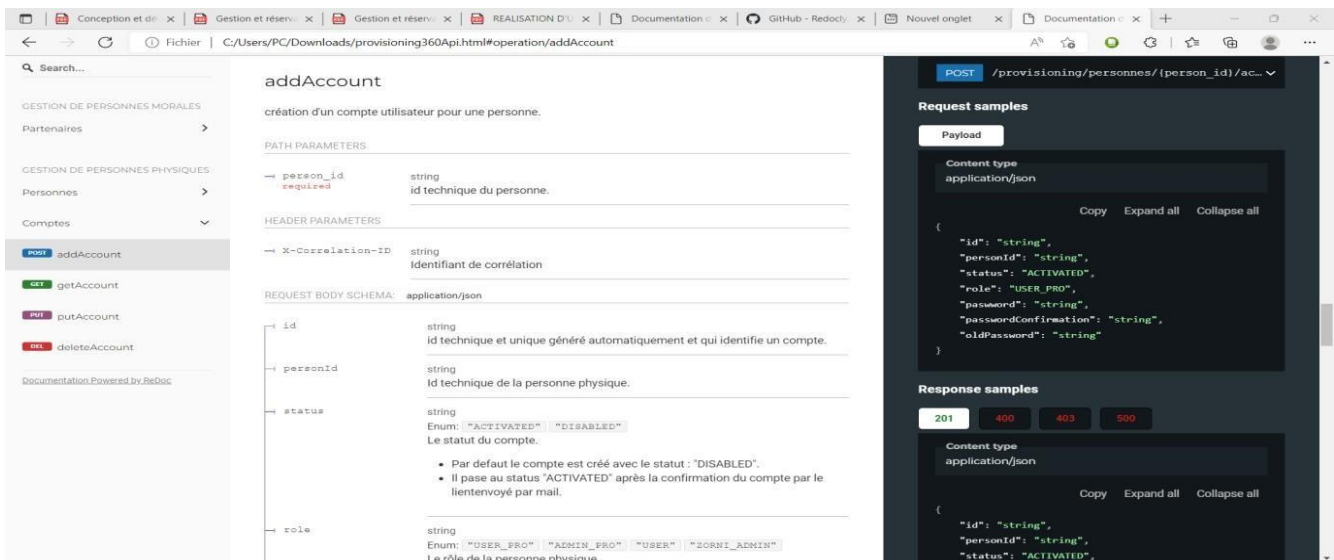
Conception et de × | Gestion et réserv × | Gestion et réserv × | REALISATION D'U × | Documentation × | GitHub - Redocly × | Nouvel onglet × | Documentation × | +

Fichier | C:/Users/PC/Downloads/provisioning360Api.html#operation/addAccount

Search...

GESTION DE PERSONNES MORALES

Partenaires

GESTION DE PERSONNES PHYSIQUES

Personnes

Comptes

POST addAccount

GET getAccount

PUT putAccount

DEL deleteAccount

Documentation Powered by ReDoc

addAccount

création d'un compte utilisateur pour une personne.

PATH PARAMETERS

person_id required | string
id technique du personne.

HEADER PARAMETERS

X-Correlation-ID | string
Identifiant de corrélation

REQUEST BODY SCHEMA: application/json

id | string
id technique et unique généré automatiquement et qui identifie un compte.

personId | string
Id technique de la personne physique.

status | string
Enum: "ACTIVATED" "DISABLED"
Le statut du compte.

• Par defaut le compte est créé avec le statut : "DISABLED".
• Il pase au status "ACTIVATED" après la confirmation du compte par le lientenvoyé par mail.

role | string
Enum: "USER_PRO" "ADMIN_PRO" "USER" "ZORNI_ADMIN"
Le rôle de la personne physique

POST /provisioning/personnes/{person_id}/ac...

Request samples

Payload

Content type
application/json

Copy Expand all Collapse all

{
"id": "string",
"personId": "string",
"status": "ACTIVATED",
"role": "USER_PRO",
"pasword": "string",
"passwordConfirmation": "string",
"oldPassword": "string"
}

Response samples

201 400 403 500

Content type
application/json

Copy Expand all Collapse all

{
"id": "string",
"personId": "string",
"status": "ACTIVATED",